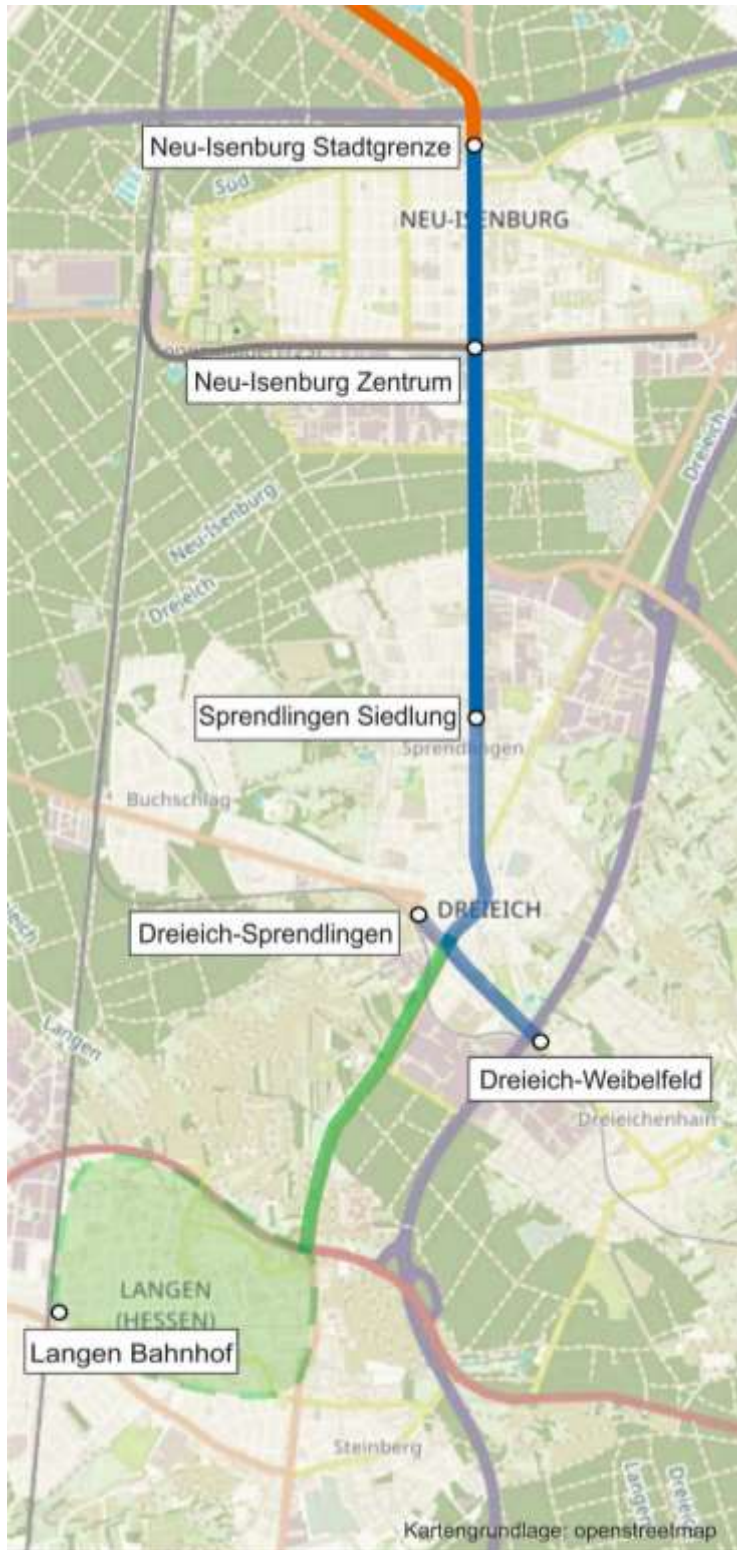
Neu-Isenburg Stadtgrenze

Süd

NEU-ISENBURG

Neu-Isenburg Zentrum

Dreieich

Neu-Isenburg

Dreieich

Sprendlingen Siedlung

Sprendlingen

Buchschlag

DREIEICH

Dreieich-Sprendlingen

Dreieich-Weibelfeld

Dreieichenhain

Langen

LANGEN (HESSEN)

Langen Bahnhof

Steinberg

Langen

Dreieich

Kartengrundlage: openstreetmap